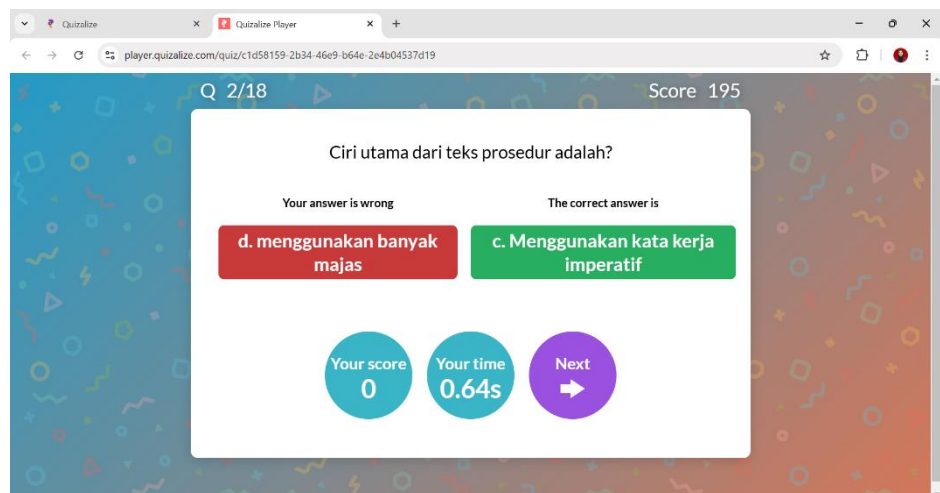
Quizalize
Quizalize Player
player.quizalize.com/quiz/c1d58159-2b34-46e9-b64e-2e4b04537d19

Q 2/18
Score 195

Ciri utama dari teks prosedur adalah?

Your answer is wrong
d. menggunakan banyak majas

The correct answer is
c. Menggunakan kata kerja imperatif

Your score
0

Your time
0.64s

Next